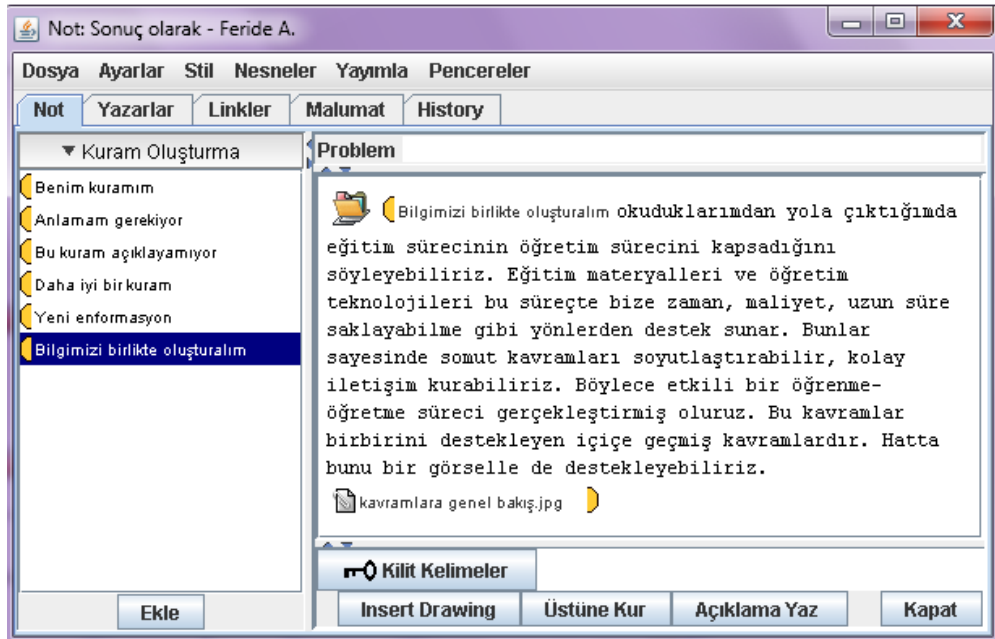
Not: Sonuç olarak - Feride A.

Dosya Ayarlar Stil Nesneler Yayımla Pencereler

Not Yazarlar Linkler Malumat History

▼ Kuram Oluşturma

Benim kuramım
Anlamam gerekiyor
Bu kuram açıklayamıyor
Daha iyi bir kuram
Yeni enformasyon
Bilgimizi birlikte oluşturalım

Ekle

Problem

Bilgimizi birlikte oluşturalım okuduklarımdan yola çıktığımda eğitim sürecinin öğretim sürecini kapsadığını söyleyebiliriz. Eğitim materyalleri ve öğretim teknolojileri bu süreçte bize zaman, maliyet, uzun süre saklayabilme gibi yönlerden destek sunar. Bunlar sayesinde somut kavramları soyutlaştırabilir, kolay iletişim kurabiliriz. Böylece etkili bir öğrenme-öğretme süreci gerçekleştirmiş oluruz. Bu kavramlar birbirini destekleyen içiçe geçmiş kavramlardır. Hatta bunu bir görselle de destekleyebiliriz.

kavramlara genel bakış.jpg

Kilit Kelimeler

Insert Drawing Üstüne Kur Açıklama Yaz Kapat